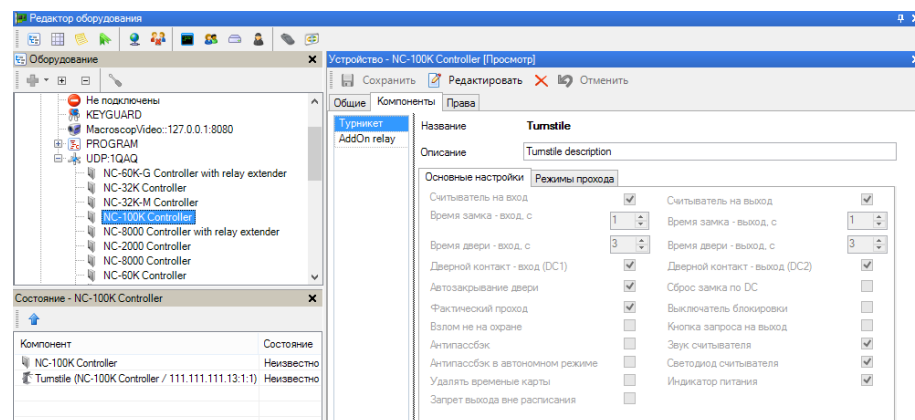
Редактор оборудования

Оборудование

Не подключены
KEYGUARD
MacroscopVideo::127.0.0.1:8080
PROGRAM
UDP:1QAQ
NC-60K-G Controller with relay extender
NC-32K Controller
NC-32K-M Controller
NC-100K Controller
NC-8000 Controller with relay extender
NC-2000 Controller
NC-8000 Controller
NC-60K Controller

Состояние - NC-100K Controller

| Компонент | Состояние |
|---|---|
| NC-100K Controller | Неизвестно |
| Turnstile (NC-100K Controller / 111.111.111.13:1:1) | Неизвестно |

Устройство - NC-100K Controller [Просмотр]

Сохранить Редактировать Отменить

Общие Компоненты Права

Турникет
AddOn relay

Название Turnstile
Описание Turnstile description

Основные настройки Режимы прохода

Считыватель на вход
Время замка - вход, с 1
Время двери - вход, с 3
Дверной контакт - вход (DC1)
Автозакрывание двери
Фактический проход
Взлом не на охране
Антипассбэк
Антипассбэк в автономном режиме
Удалять временные карты
Запрет выхода вне расписания

Считыватель на выход
Время замка - выход, с 1
Время двери - выход, с 3
Дверной контакт - выход (DC2)
Сброс замка по DC
Выключатель блокировки
Кнопка запроса на выход
Звук считывателя
Светодиод считывателя
Индикатор питания